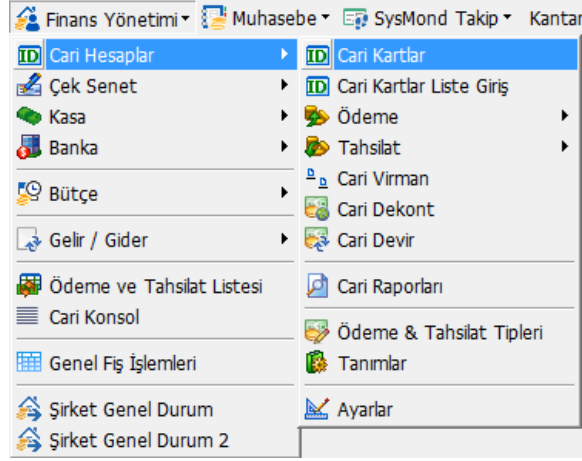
Finans Yönetimi ▾ Muhasebe ▾ SysMond Takip ▾ Kantar

Cari Hesaplar
Çek Senet
Kasa
Banka
Bütçe
Gelir / Gider
Ödeme ve Tahsilat Listesi
Cari Konsol
Genel Fiş İşlemleri
Şirket Genel Durum
Şirket Genel Durum 2

Cari Kartlar
Cari Kartlar Liste Giriş
Ödeme
Tahsilat
Cari Virman
Cari Dekont
Cari Devir
Cari Raporları
Ödeme & Tahsilat Tipleri
Tanımlar
Ayarlar